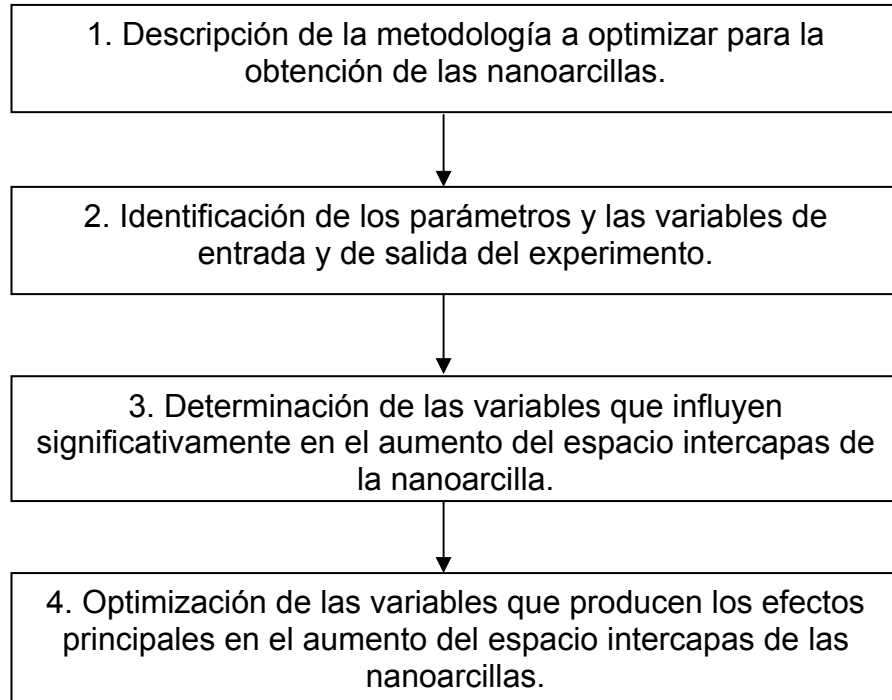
1. Descripción de la metodología a optimizar para la obtención de las nanoarcillas.

2. Identificación de los parámetros y las variables de entrada y de salida del experimento.

3. Determinación de las variables que influyen significativamente en el aumento del espacio intercapas de la nanoarcilla.

4. Optimización de las variables que producen los efectos principales en el aumento del espacio intercapas de las nanoarcillas.